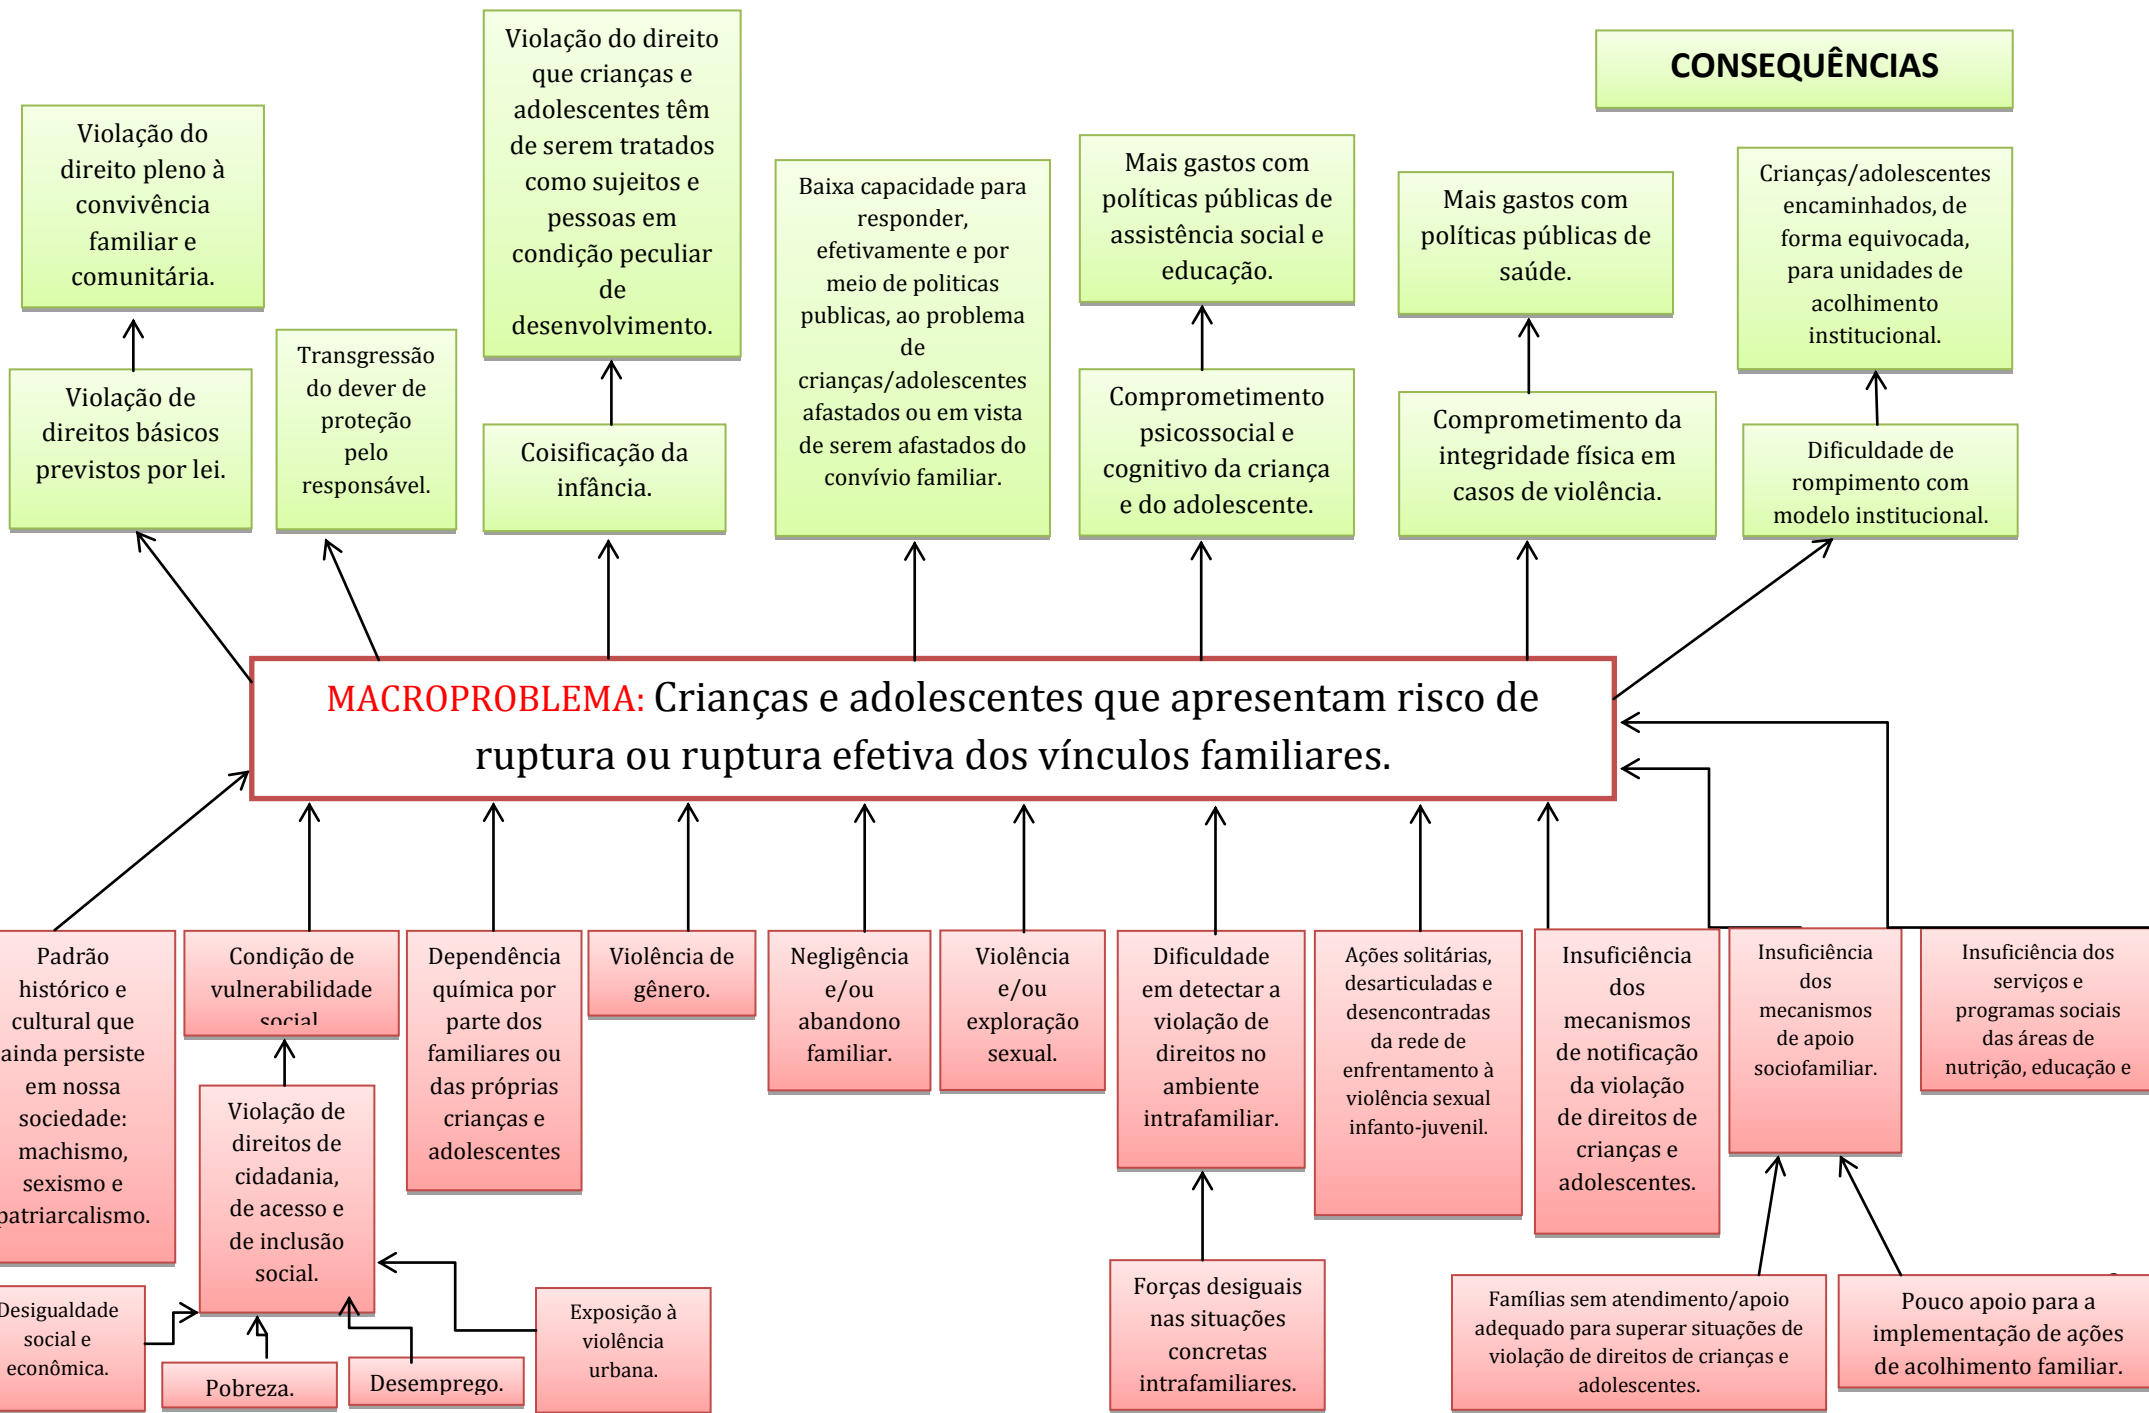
CONSEQUÊNCIAS

Violação do direito pleno à convivência familiar e comunitária.

Violação do direito que crianças e adolescentes têm de serem tratados como sujeitos e pessoas em condição peculiar de desenvolvimento.

Baixa capacidade para responder, efetivamente e por meio de politicas publicas, ao problema de crianças/adolescentes afastados ou em vista de serem afastados do convívio familiar.

Mais gastos com políticas públicas de assistência social e educação.

Mais gastos com políticas públicas de saúde.

Crianças/adolescentes encaminhados, de forma equivocada, para unidades de acolhimento institucional.

Violação de direitos básicos previstos por lei.

Transgressão do dever de proteção pelo responsável.

Coisificação da infância.

Comprometimento psicossocial e cognitivo da criança e do adolescente.

Comprometimento da integridade física em casos de violência.

Dificuldade de rompimento com modelo institucional.

MACROPROBLEMA: Crianças e adolescentes que apresentam risco de ruptura ou ruptura efetiva dos vínculos familiares.

Padrão histórico e cultural que ainda persiste em nossa sociedade: machismo, sexismo e patriarcalismo.

Condição de vulnerabilidade social.

Dependência química por parte dos familiares ou das próprias crianças e adolescentes

Violência de gênero.

Negligência e/ou abandono familiar.

Violência e/ou exploração sexual.

Dificuldade em detectar a violação de direitos no ambiente intrafamiliar.

Ações solitárias, desarticuladas e desencontradas da rede de enfrentamento à violência sexual infanto-juvenil.

Insuficiência dos mecanismos de notificação da violação de direitos de crianças e adolescentes.

Insuficiência dos mecanismos de apoio sociofamiliar.

Insuficiência dos serviços e programas sociais das áreas de nutrição, educação e

Violação de direitos de cidadania, de acesso e de inclusão social.

Desigualdade social e econômica.

Pobreza.

Desemprego.

Exposição à violência urbana.

Forças desiguais nas situações concretas intrafamiliares.

Famílias sem atendimento/apoio adequado para superar situações de violação de direitos de crianças e adolescentes.

Pouco apoio para a implementação de ações de acolhimento familiar.